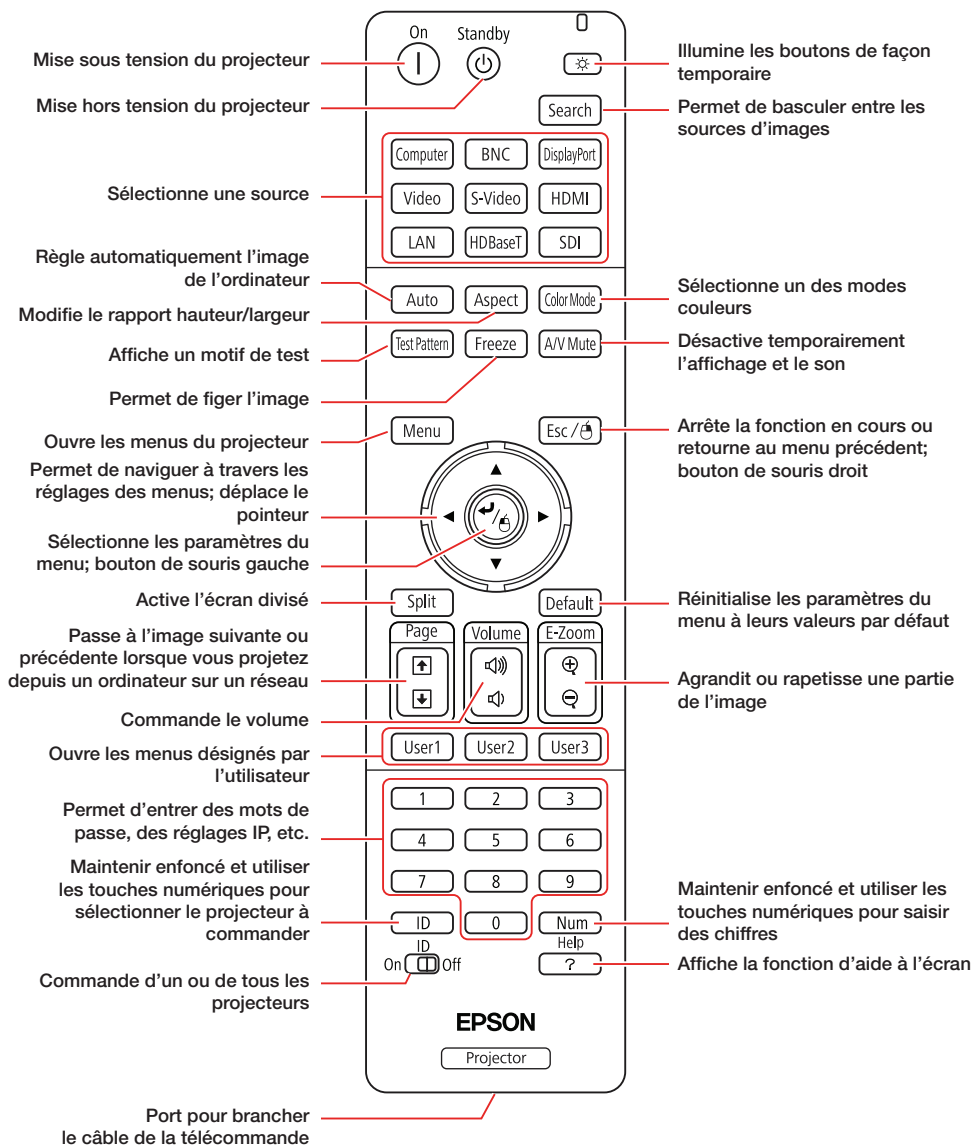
On
Standby

Mise sous tension du projecteur

Mise hors tension du projecteur

Illumine les boutons de façon temporaire

Search

Permet de basculer entre les sources d'images

Computer
BNC
DisplayPort
Video
S-Video
HDMI
LAN
HDBaseT
SDI

Sélectionne une source

Règle automatiquement l'image de l'ordinateur

Auto
Aspect
Color Mode

Sélectionne un des modes couleurs

Modifie le rapport hauteur/largeur

Test Pattern
Freeze
A/V Mute

Affiche un motif de test

Désactive temporairement l'affichage et le son

Permet de figer l'image

Menu
Esc

Ouvre les menus du projecteur

Arrête la fonction en cours ou retourne au menu précédent; bouton de souris droit

Permet de naviguer à travers les réglages des menus; déplace le pointeur

Sélectionne les paramètres du menu; bouton de souris gauche

Split
Default

Active l'écran divisé

Réinitialise les paramètres du menu à leurs valeurs par défaut

Page
Volume
E-Zoom

Passe à l'image suivante ou précédente lorsque vous projetez depuis un ordinateur sur un réseau

Agrandit ou rapetisse une partie de l'image

Commande le volume

User1
User2
User3

Ouvre les menus désignés par l'utilisateur

1
2
3
4
5
6
7
8
9
0

Permet d'entrer des mots de passe, des réglages IP, etc.

Maintenir enfoncé et utiliser les touches numériques pour sélectionner le projecteur à commander

ID
Num

Maintenir enfoncé et utiliser les touches numériques pour saisir des chiffres

Help
?

Affiche la fonction d'aide à l'écran

ID
On
Off

Commande d'un ou de tous les projecteurs

EPSON
Projector

Port pour brancher le câble de la télécommande